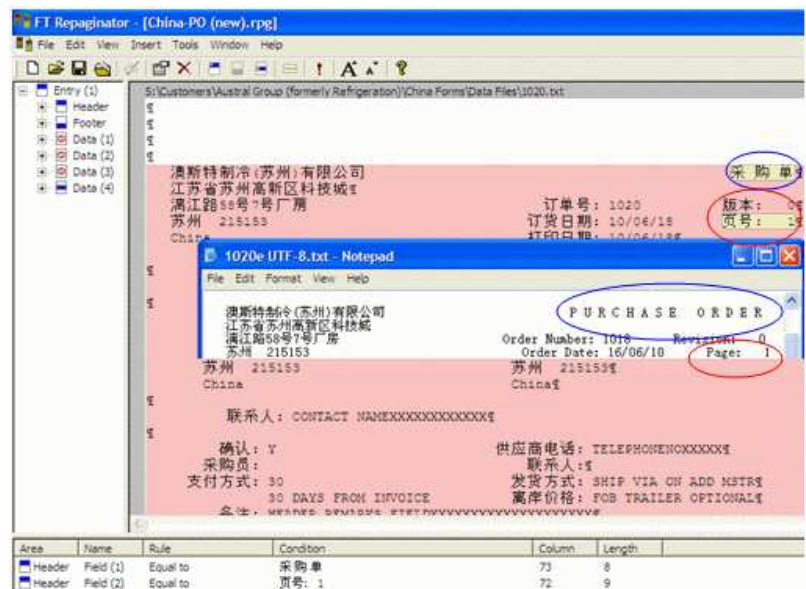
FT Repaginator - [China-PO (new).rpg]

File Edit View Insert Tools Window Help

Entry (1)
Header
Footer
Data (1)
Data (2)
Data (3)
Data (4)

S:\Customers\Austral Group (formerly Refrigeration)\China Forms\Data Files\1020.txt

¶
¶
¶
¶
澳斯特制冷(苏州)有限公司
江苏省苏州高新区科技城¶
漓江路58号7号厂房
苏州 215153
China

采 购 单
订单号: 1020
订货日期: 10/06/18
打印日期: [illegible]
版本: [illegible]
页号: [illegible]

1020e UTF-8.txt - Notepad

File Edit Format View Help

澳斯特制冷(苏州)有限公司
江苏省苏州高新区科技城
漓江路58号7号厂房
苏州 215153

P U R C H A S E O R D E R
Order Number: 1018 Revision: 0
Order Date: 16/06/10 Page: 1

苏州 215153
China
苏州 215153¶
China¶
¶
联系人: CONTACT NAMEXXXXXXXXXXXXXXX¶
¶
确认: Y
采购员:
支付方式: 30
30 DAYS FROM INVOICE
备注: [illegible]
供应商电话: TELEPHONENOXXXXXX¶
联系人:¶
发货方式: SHIP VIA ON ADD MSTR¶
离岸价格: FOB TRAILER OPTIONAL¶

| Area | Name | Rule | Condition | Column | Length |
|---|---|---|---|---|---|
| Header | Field (1) | Equal to | 采购单 | 73 | 8 |
| Header | Field (2) | Equal to | 页号: 1 | 72 | 9 |